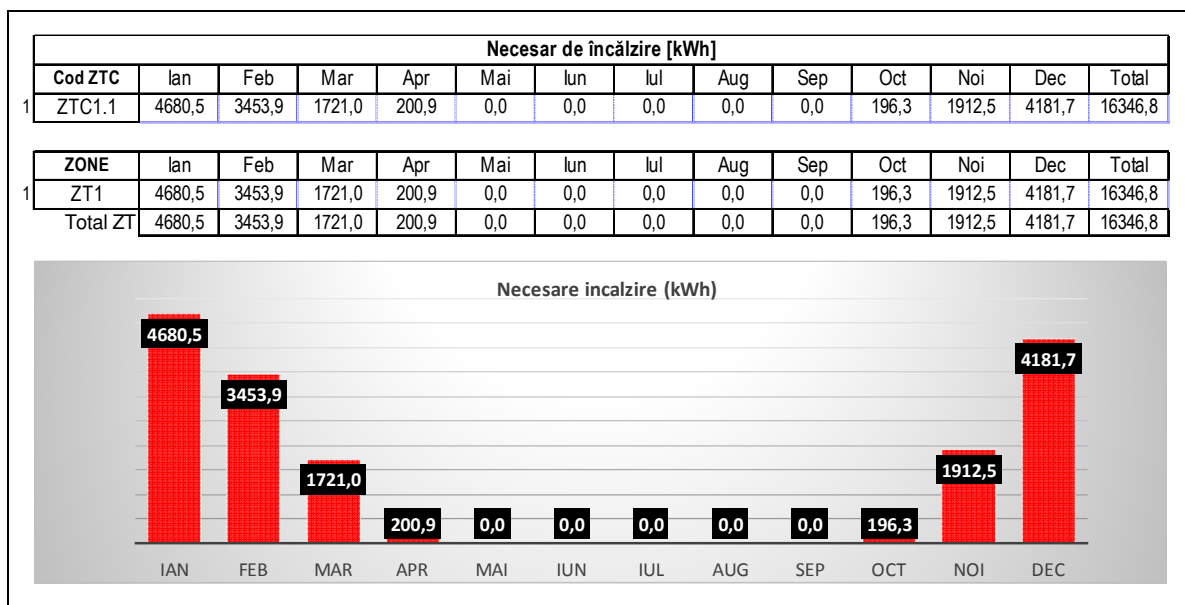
Necesar de încălzire [kWh]

| | Cod ZTC | Ian | Feb | Mar | Apr | Mai | Iun | Iul | Aug | Sep | Oct | Noi | Dec | Total |
|---|---|---|---|---|---|---|---|---|---|---|---|---|---|---|
| 1 | ZTC1.1 | 4680,5 | 3453,9 | 1721,0 | 200,9 | 0,0 | 0,0 | 0,0 | 0,0 | 0,0 | 196,3 | 1912,5 | 4181,7 | 16346,8 |

| | ZONE | Ian | Feb | Mar | Apr | Mai | Iun | Iul | Aug | Sep | Oct | Noi | Dec | Total |
|---|---|---|---|---|---|---|---|---|---|---|---|---|---|---|
| 1 | ZT1 | 4680,5 | 3453,9 | 1721,0 | 200,9 | 0,0 | 0,0 | 0,0 | 0,0 | 0,0 | 196,3 | 1912,5 | 4181,7 | 16346,8 |
| | Total ZT | 4680,5 | 3453,9 | 1721,0 | 200,9 | 0,0 | 0,0 | 0,0 | 0,0 | 0,0 | 196,3 | 1912,5 | 4181,7 | 16346,8 |

Necesare incalzire (kWh)

4680,5
3453,9
1721,0
200,9
0,0
0,0
0,0
0,0
0,0
196,3
1912,5
4181,7

IAN FEB MAR APR MAI IUN IUL AUG SEP OCT NOI DEC